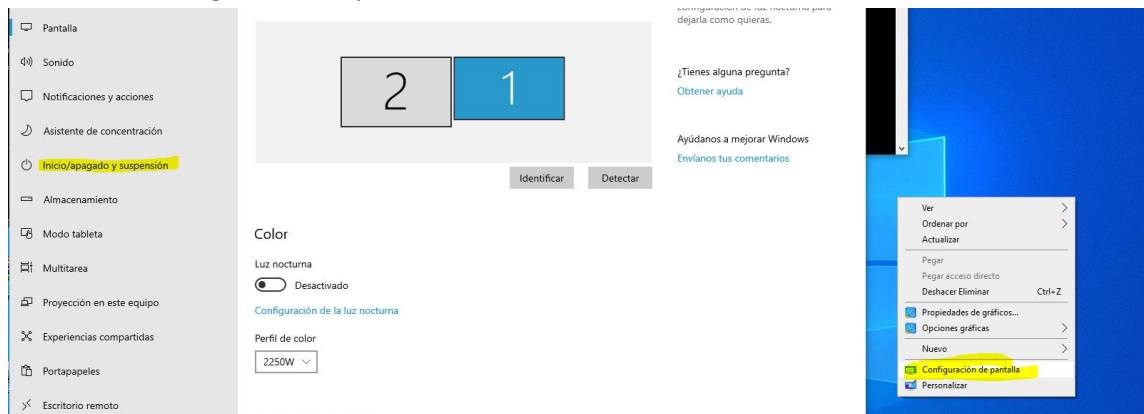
Pantalla
Sonido
Notificaciones y acciones
Asistente de concentración
Inicio/apagado y suspensión
Almacenamiento
Modo tableta
Multitarea
Proyección en este equipo
Experiencias compartidas
Portapapeles
Escritorio remoto

2
1

Identificar
Detectar

Color

Luz nocturna
Desactivado

Configuración de la luz nocturna

Perfil de color
2250W

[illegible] dejarla como quieras.

¿Tienes alguna pregunta?
Obtener ayuda

Ayúdanos a mejorar Windows
Envíanos tus comentarios

Ver
Ordenar por
Actualizar
Pegar
Pegar acceso directo
Deshacer Eliminar Ctrl+Z
Propiedades de gráficos...
Opciones gráficas
Nuevo
Configuración de pantalla
Personalizar